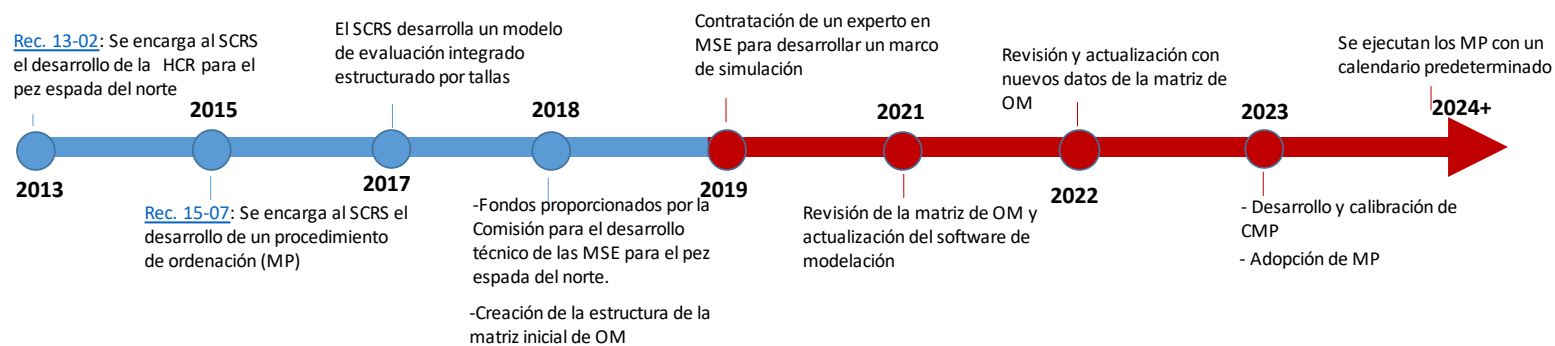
Rec. 13-02: Se encarga al SCRS el desarrollo de la HCR para el pez espada del norte

2013

2015

Rec. 15-07: Se encarga al SCRS el desarrollo de un procedimiento de ordenación (MP)

El SCRS desarrolla un modelo de evaluación integrado estructurado por tallas

2017

2018

-Fondos proporcionados por la Comisión para el desarrollo técnico de las MSE para el pez espada del norte.

-Creación de la estructura de la matriz inicial de OM

Contratación de un experto en MSE para desarrollar un marco de simulación

2019

2021

Revisión de la matriz de OM y actualización del software de modelación

Revisión y actualización con nuevos datos de la matriz de OM

2022

2023

- Desarrollo y calibración de CMP

- Adopción de MP

Se ejecutan los MP con un calendario predeterminado

2024+